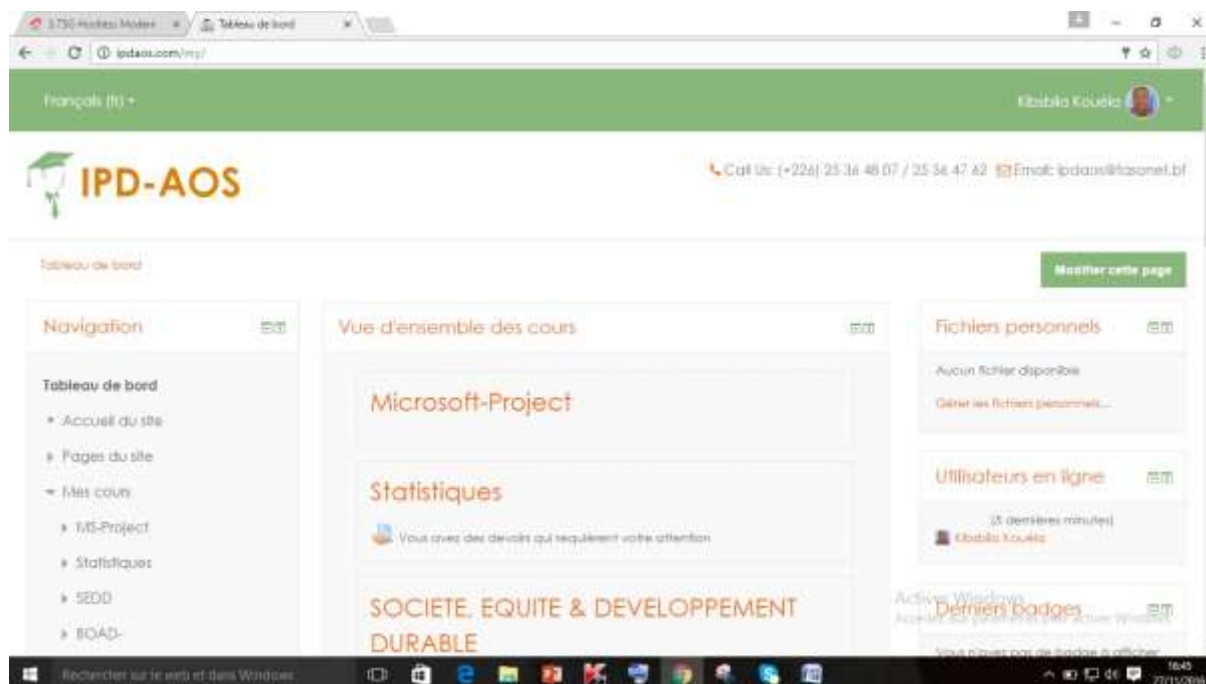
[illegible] | Tableau de bord
ipdaos.com/my/

Français (fr) ▾
Kibsbila Kouéla

IPD-AOS

Call Us: (+226) 25 36 48 07 / 25 36 47 62 Email: ipdaos@fasonet.bf

Tableau de bord

Modifier cette page

Navigation

Tableau de bord
Accueil du site
Pages du site
Mes cours
MS-Project
Statistiques
SEDD
BOAD-

Vue d'ensemble des cours

Microsoft-Project

Statistiques

Vous avez des devoirs qui requièrent votre attention

SOCIETE, EQUITE & DEVELOPPEMENT DURABLE

Fichiers personnels

Aucun fichier disponible

Gérer les fichiers personnels...

Utilisateurs en ligne

(5 dernières minutes)
Kibsbila Kouéla

Derniers badges

Vous n'avez pas de badge à afficher

Activer Windows
Accédez aux paramètres pour activer Windows.

Rechercher sur le web et dans Windows

16:45
27/11/2016